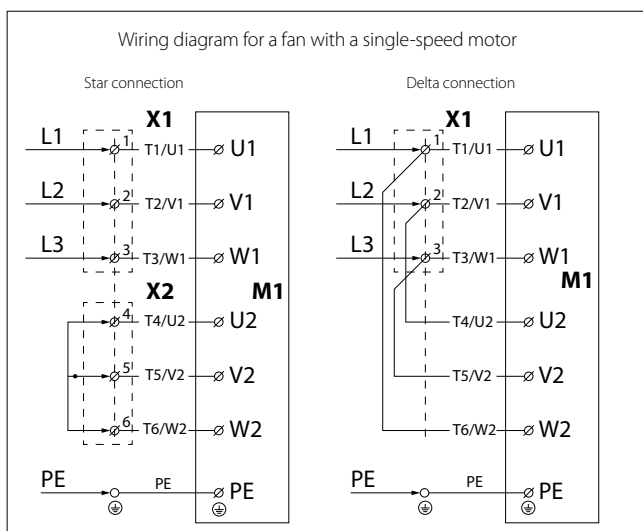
Wiring diagram for a fan with a single-speed motor

Star connection

X1

L1
1 T1/U1 U1

L2
2 T2/V1 V1

L3
3 T3/W1 W1

X2

M1

4 T4/U2 U2

5 T5/V2 V2

6 T6/W2 W2

PE
PE PE

Delta connection

X1

L1
1 T1/U1 U1

L2
2 T2/V1 V1

L3
3 T3/W1 W1

M1

T4/U2 U2

T5/V2 V2

T6/W2 W2

PE
PE PE